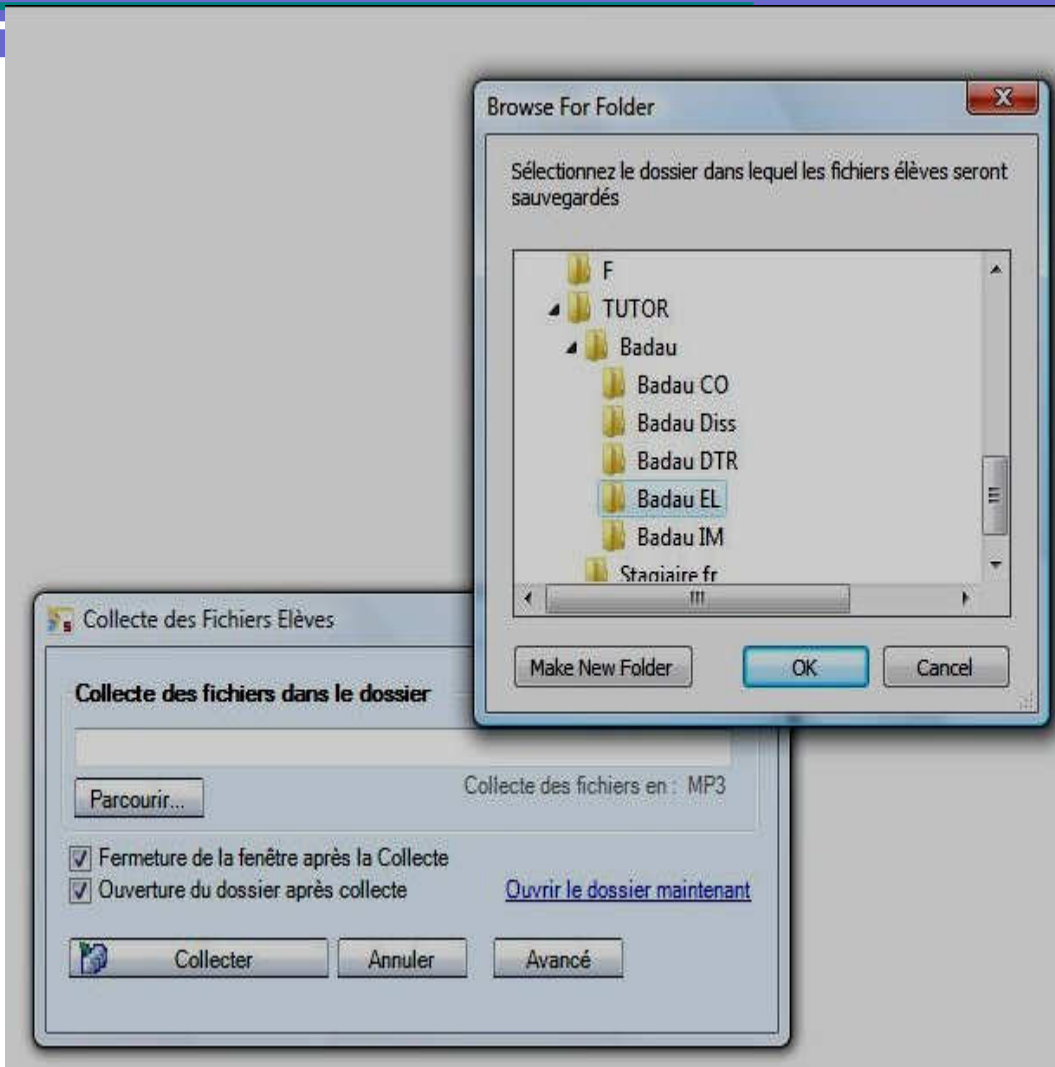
Browse For Folder

Sélectionnez le dossier dans lequel les fichiers élèves seront sauvegardés

F
TUTOR
Badau
Badau CO
Badau Diss
Badau DTR
Badau EL
Badau IM
Stagiaire fr

Make New Folder
OK
Cancel

Collecte des Fichiers Elèves

Collecte des fichiers dans le dossier

Parcourir...
Collecte des fichiers en : MP3

Fermeture de la fenêtre après la Collecte
Ouverture du dossier après collecte
Ouvrir le dossier maintenant

Collecter
Annuler
Avancé